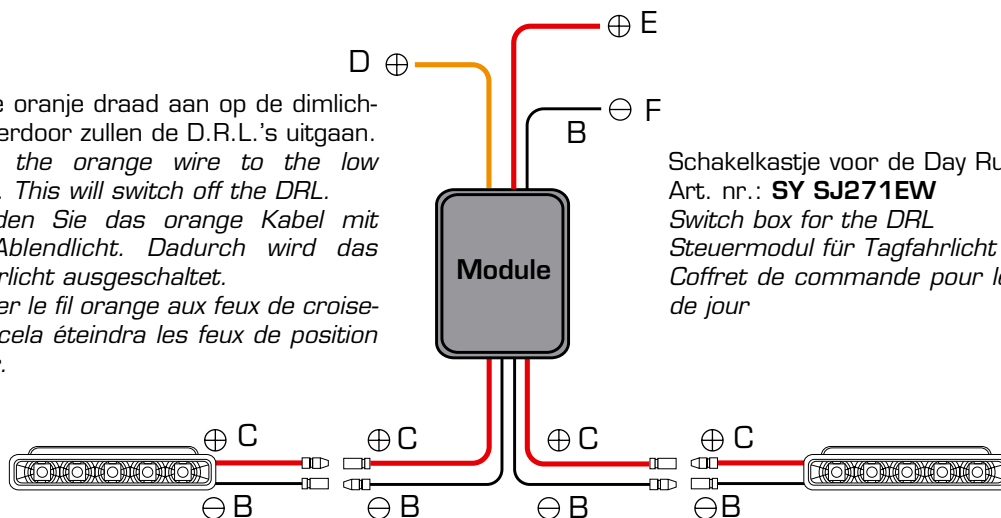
$\oplus$ E

D $\oplus$

$\ominus$ F

B

e oranje draad aan op de dimlicherdoor zullen de D.R.L.'s uitgaan.
the orange wire to the low . This will switch off the DRL.
den Sie das orange Kabel mit Ablendlicht. Dadurch wird das rlicht ausgeschaltet.
er le fil orange aux feux de croisecela éteindra les feux de position .

Schakelkastje voor de Day Ru
Art. nr.: **SY SJ271EW**
*Switch box for the DRL*
*Steuermodul für Tagfahrlicht*
*Coffret de commande pour le de jour*

Module

$\oplus$ C

$\oplus$ C

$\oplus$ C

$\oplus$ C

$\ominus$ B

$\ominus$ B

$\ominus$ B

$\ominus$B